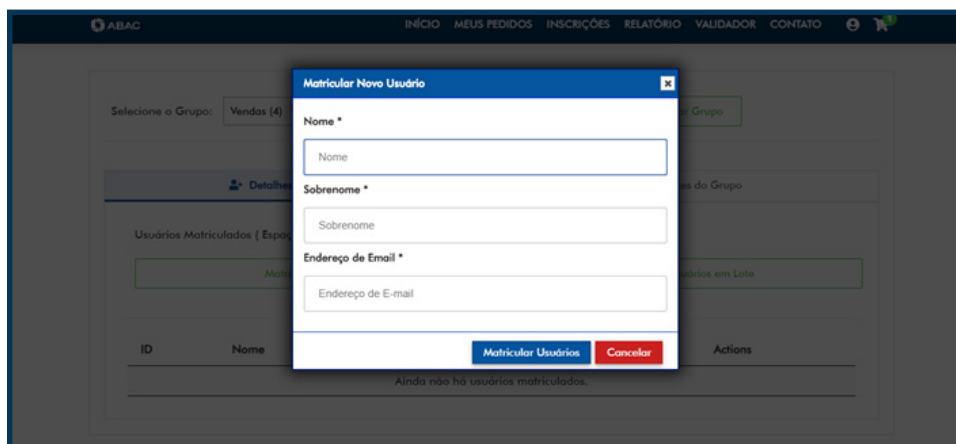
ABAC

INÍCIO MEUS PEDIDOS INSCRIÇÕES RELATÓRIO VALIDADOR CONTATO

1

Selecione o Grupo: Vendas (4)

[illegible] Grupo

Detalhe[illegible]

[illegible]s do Grupo

Usuários Matriculados ( Espaç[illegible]

Matr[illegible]

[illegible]uários em Lote

ID Nome

Actions

Ainda não há usuários matriculados.

Matricular Novo Usuário

Nome *

Nome

Sobrenome *

Sobrenome

Endereço de Email *

Endereço de E-mail

Matricular Usuários

Cancelar